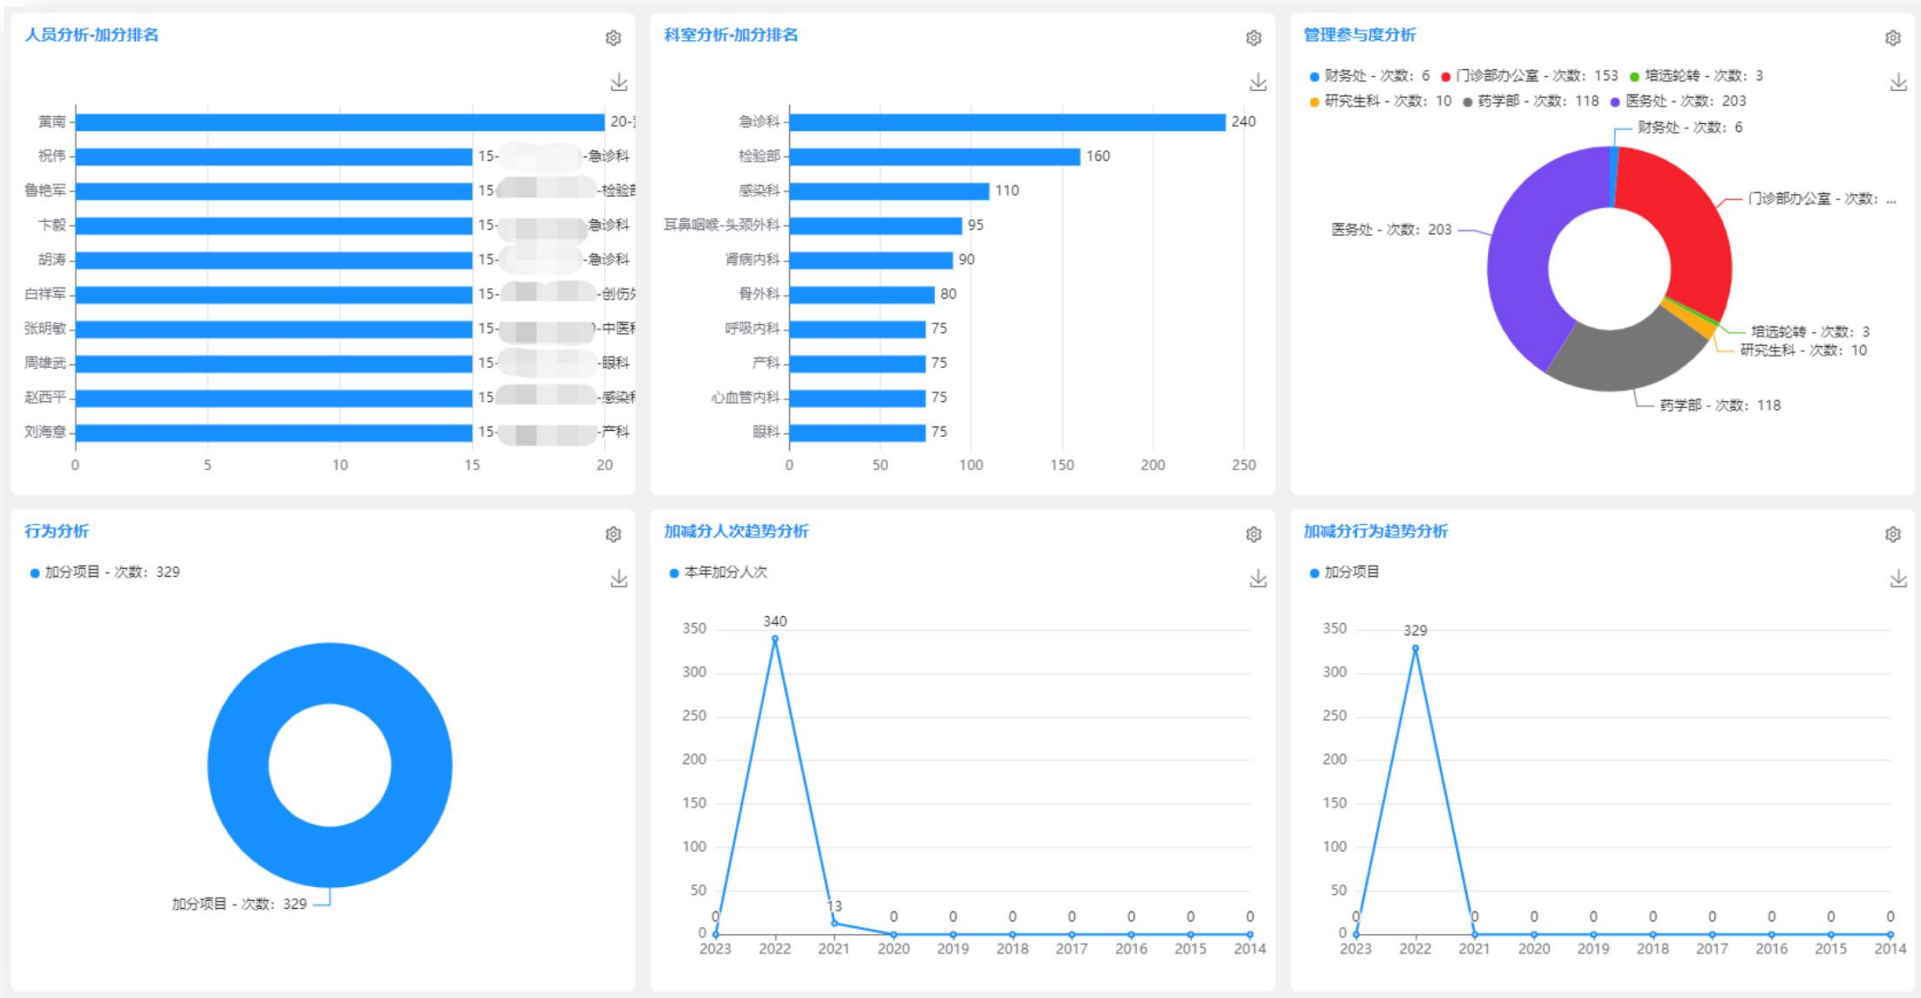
人员分析-加分排名

黄南 20-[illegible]
祝伟 15-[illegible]-急诊科
鲁艳军 15-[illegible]-检验部
卞毅 15-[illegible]-急诊科
胡涛 15-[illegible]-急诊科
白祥军 15-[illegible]-创伤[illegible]
张明敏 15-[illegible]-中医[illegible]
周继武 15-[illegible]-眼科
赵西平 15-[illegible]-感染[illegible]
刘海意 15-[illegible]-产科

0 5 10 15 20

科室分析-加分排名

急诊科 240
检验部 160
感染科 110
耳鼻咽喉-头颈外科 95
肾病内科 90
骨外科 80
呼吸内科 75
产科 75
心血管内科 75
眼科 75

0 50 100 150 200 250

管理参与度分析

财务处 - 次数: 6 门诊部办公室 - 次数: 153 培选轮转 - 次数: 3 研究生科 - 次数: 10 药学部 - 次数: 118 医务处 - 次数: 203

财务处 - 次数: 6
门诊部办公室 - 次数: ...
医务处 - 次数: 203
培选轮转 - 次数: 3
研究生科 - 次数: 10
药学部 - 次数: 118

行为分析

加分项目 - 次数: 329

加分项目 - 次数: 329

加减分人次趋势分析

本年加分人次

| 2023 | 2022 | 2021 | 2020 | 2019 | 2018 | 2017 | 2016 | 2015 | 2014 |
|---|---|---|---|---|---|---|---|---|---|
| 0 | 340 | 13 | 0 | 0 | 0 | 0 | 0 | 0 | 0 |

350 300 250 200 150 100 50 0

加减分行为趋势分析

加分项目

| 2023 | 2022 | 2021 | 2020 | 2019 | 2018 | 2017 | 2016 | 2015 | 2014 |
|---|---|---|---|---|---|---|---|---|---|
| 0 | 329 | 0 | 0 | 0 | 0 | 0 | 0 | 0 | 0 |

350 300 250 200 150 100 50 0